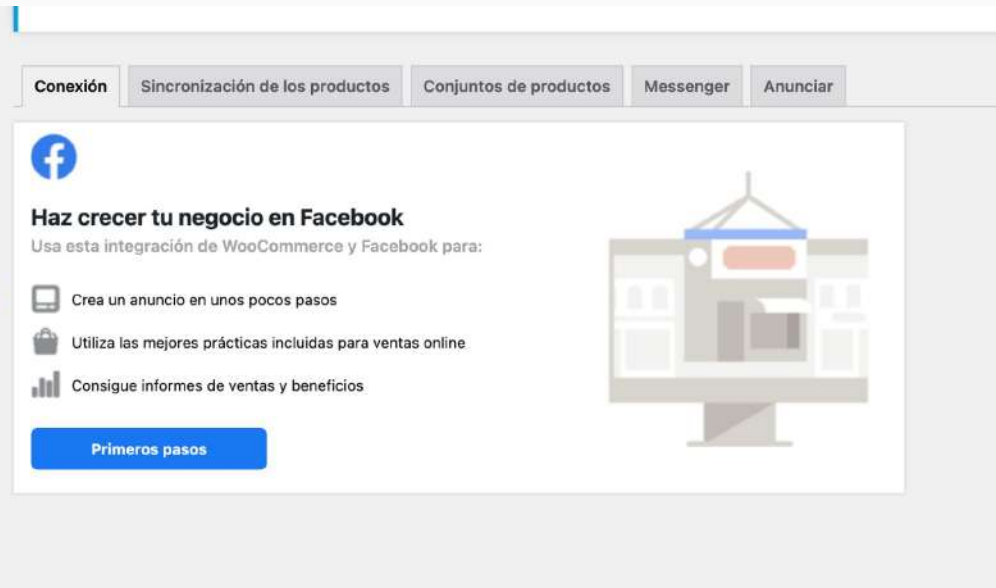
Conexión | Sincronización de los productos | Conjuntos de productos | Messenger | Anunciar

Haz crecer tu negocio en Facebook

Usa esta integración de WooCommerce y Facebook para:

Crea un anuncio en unos pocos pasos

Utiliza las mejores prácticas incluidas para ventas online

Consigue informes de ventas y beneficios

Primeros pasos